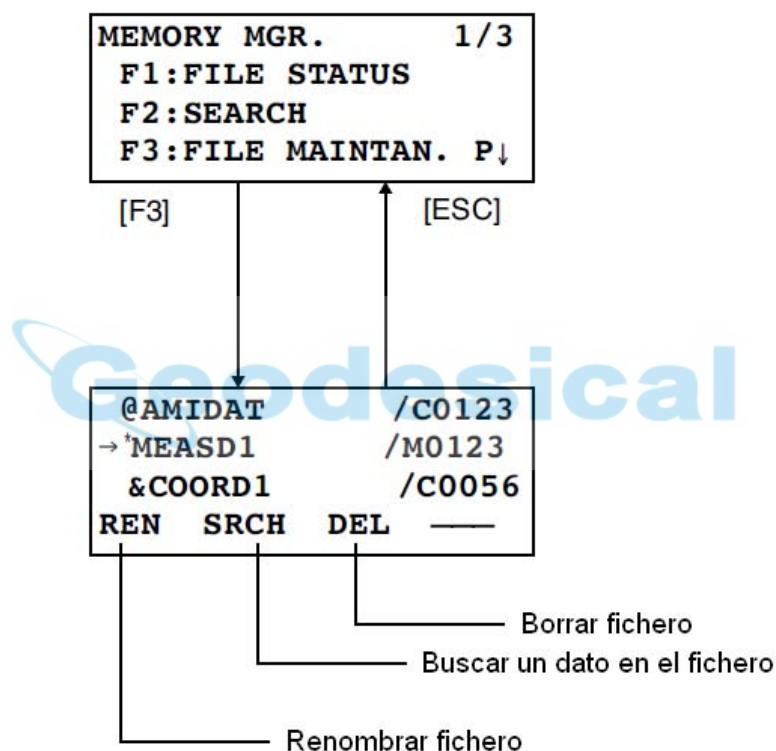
MEMORY MGR. 1/3
F1:FILE STATUS
F2:SEARCH
F3:FILE MAINTAN. P↓

[F3]

[ESC]

Geodesical

@AMIDAT /C0123
→*MEASD1 /M0123
&COORD1 /C0056
REN SRCH DEL ---

Borrar fichero

Buscar un dato en el fichero

Renombrar fichero